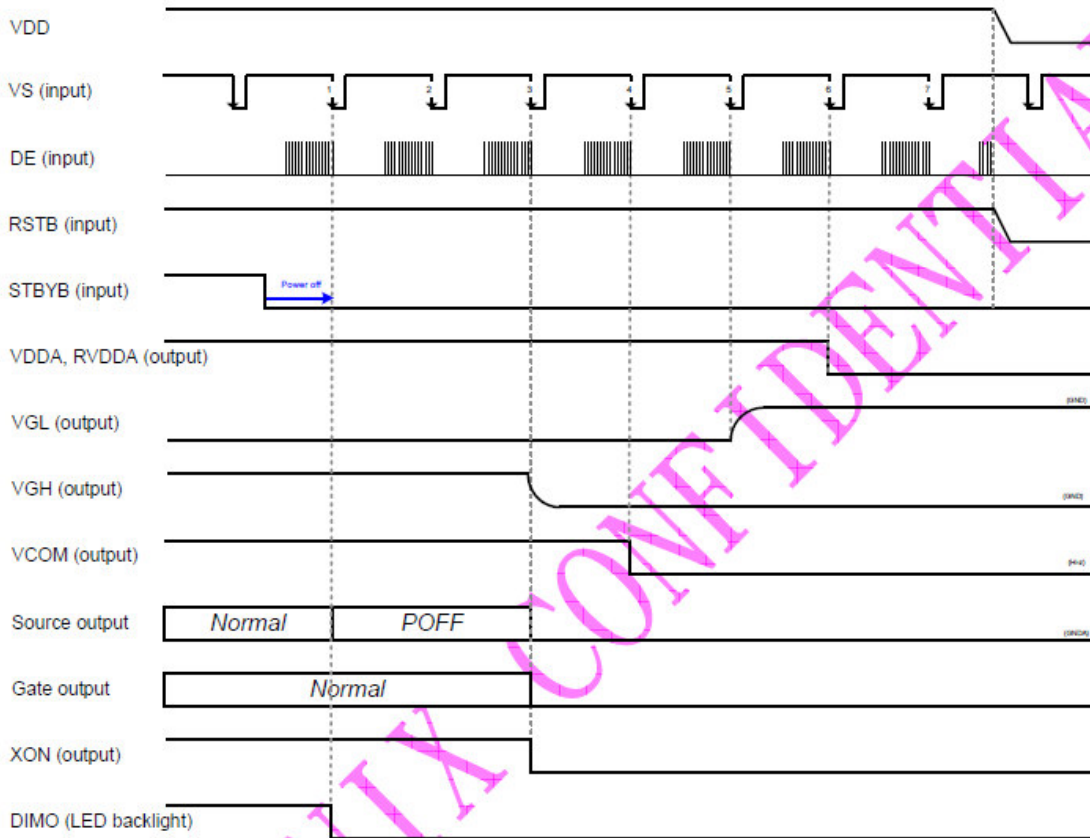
VDD

VS (input)

1 2 3 4 5 6 7

DE (input)

RSTB (input)

STBYB (input)

Power off

VDDA, RVDDA (output)

VGL (output)

(GND)

VGH (output)

(GND)

VCOM (output)

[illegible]

Source output

Normal

POFF

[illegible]

Gate output

Normal

XON (output)

DIMO (LED backlight)

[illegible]IX CONFIDENTIA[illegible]